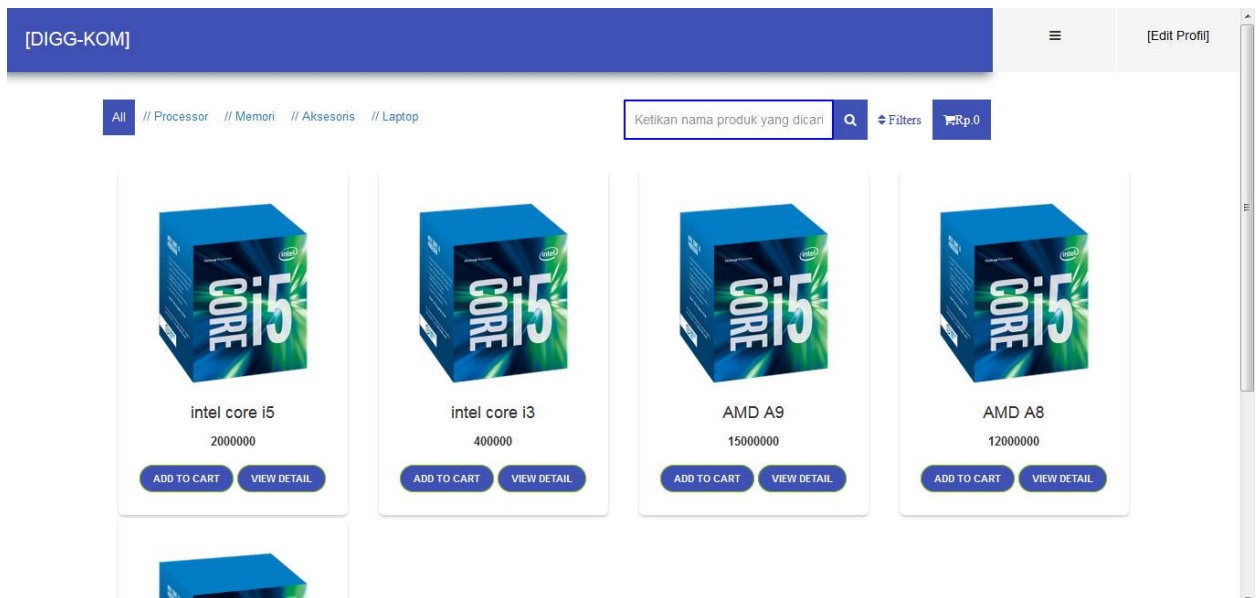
[DIGG-KOM]

≡

[Edit Profil]

All // Processor // Memori // Aksesoris // Laptop

Ketikan nama produk yang dicari

Filters

Rp.0

intel core i5

2000000

ADD TO CART VIEW DETAIL

intel core i3

400000

ADD TO CART VIEW DETAIL

AMD A9

15000000

ADD TO CART VIEW DETAIL

AMD A8

12000000

ADD TO CART VIEW DETAIL